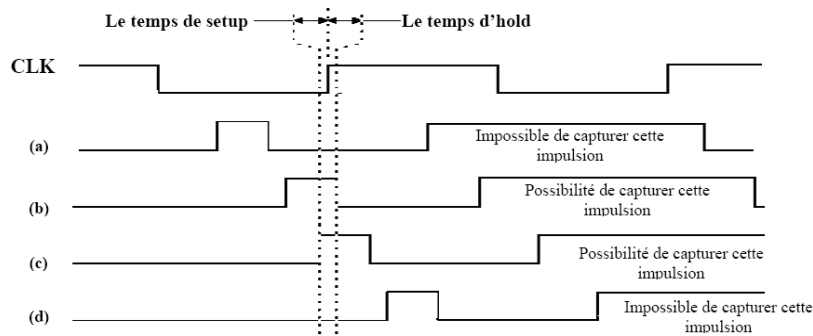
Le temps de setup

Le temps d'hold

CLK

(a)

Impossible de capturer cette impulsion

(b)

Possibilité de capturer cette impulsion

(c)

Possibilité de capturer cette impulsion

(d)

Impossible de capturer cette impulsion